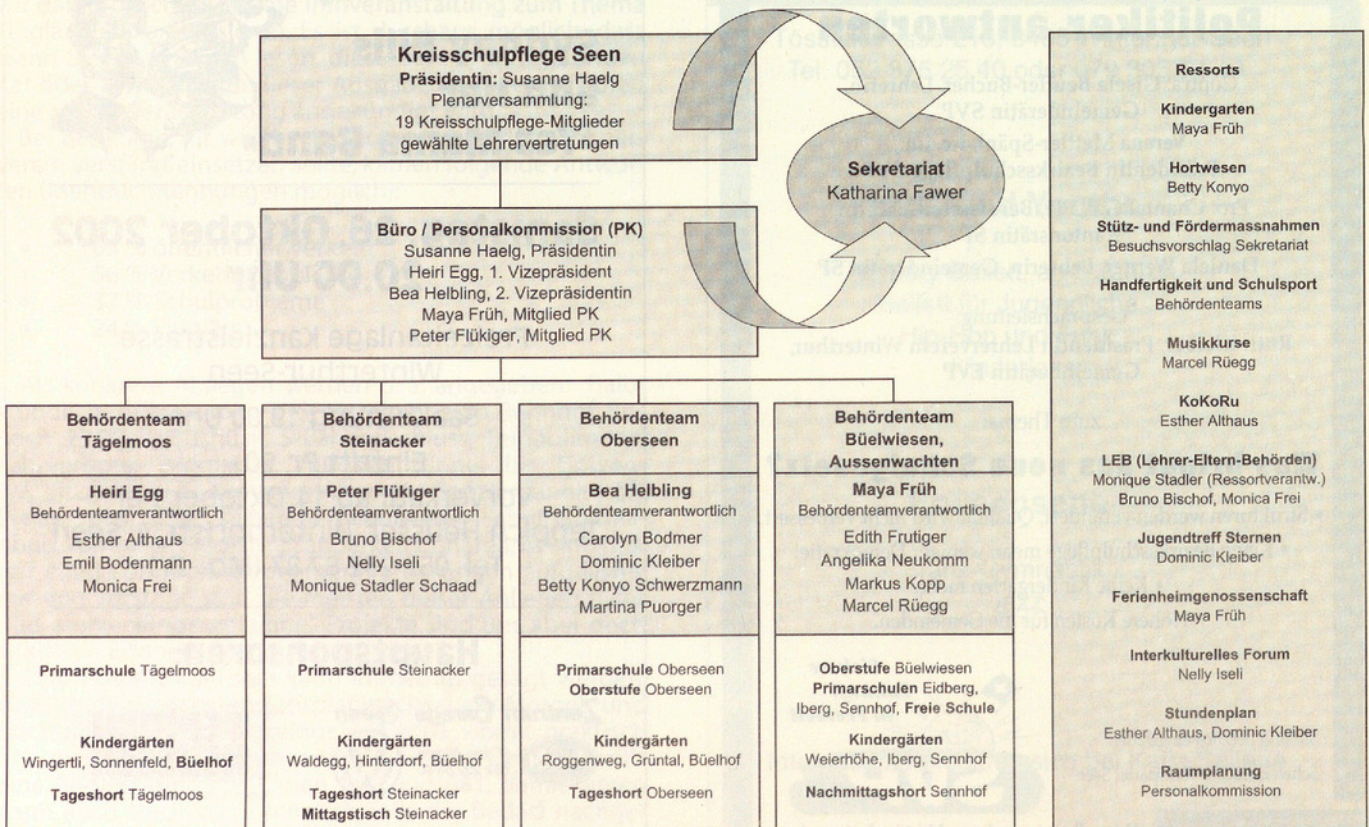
Kreisschulpflege Seen
Präsidentin: Susanne Haelg
Plenarversammlung:
19 Kreisschulpflege-Mitglieder
gewählte Lehrervertretungen

Sekretariat
Katharina Fawer

Büro / Personalkommission (PK)
Susanne Haelg, Präsidentin
Heiri Egg, 1. Vizepräsident
Bea Helbling, 2. Vizepräsidentin
Maya Früh, Mitglied PK
Peter Flükiger, Mitglied PK

Behördenteam Tägelmoos
Heiri Egg
Behördenteamverantwortlich
Esther Althaus
Emil Bodenmann
Monica Frei

Primarschule Tägelmoos

Kindergärten
Wingertli, Sonnenfeld, Büelhof

Tageshort Tägelmoos

Behördenteam Steinacker
Peter Flükiger
Behördenteamverantwortlich
Bruno Bischof
Nelly Iseli
Monique Stadler Schaad

Primarschule Steinacker

Kindergärten
Waldegg, Hinterdorf, Büelhof

Tageshort Steinacker
Mittagstisch Steinacker

Behördenteam Oberseen
Bea Helbling
Behördenteamverantwortlich
Carolyn Bodmer
Dominic Kleiber
Betty Konyo Schwerzmann
Martina Puorger

Primarschule Oberseen
Oberstufe Oberseen

Kindergärten
Roggenweg, Grüntal, Büelhof

Tageshort Oberseen

Behördenteam Büelwiesen, Aussenwachten
Maya Früh
Behördenteamverantwortlich
Edith Frutiger
Angelika Neukomm
Markus Kopp
Marcel Rüegg

Oberstufe Büelwiesen
Primarschulen Eidberg, Iberg, Sennhof, Freie Schule

Kindergärten
Weierhöhe, Iberg, Sennhof

Nachmittagshort Sennhof

Ressorts

Kindergarten
Maya Früh

Hortwesen
Betty Konyo

Stütz- und Fördermassnahmen
Besuchsvorschlag Sekretariat

Handfertigkeit und Schulsport
Behördenteams

Musikkurse
Marcel Rüegg

KoKoRu
Esther Althaus

LEB (Lehrer-Eltern-Behörden)
Monique Stadler (Ressortverantw.)
Bruno Bischof, Monica Frei

Jugendtreff Sternen
Dominic Kleiber

Ferienheimgenossenschaft
Maya Früh

Interkulturelles Forum
Nelly Iseli

Stundenplan
Esther Althaus, Dominic Kleiber

Raumplanung
Personalkommission